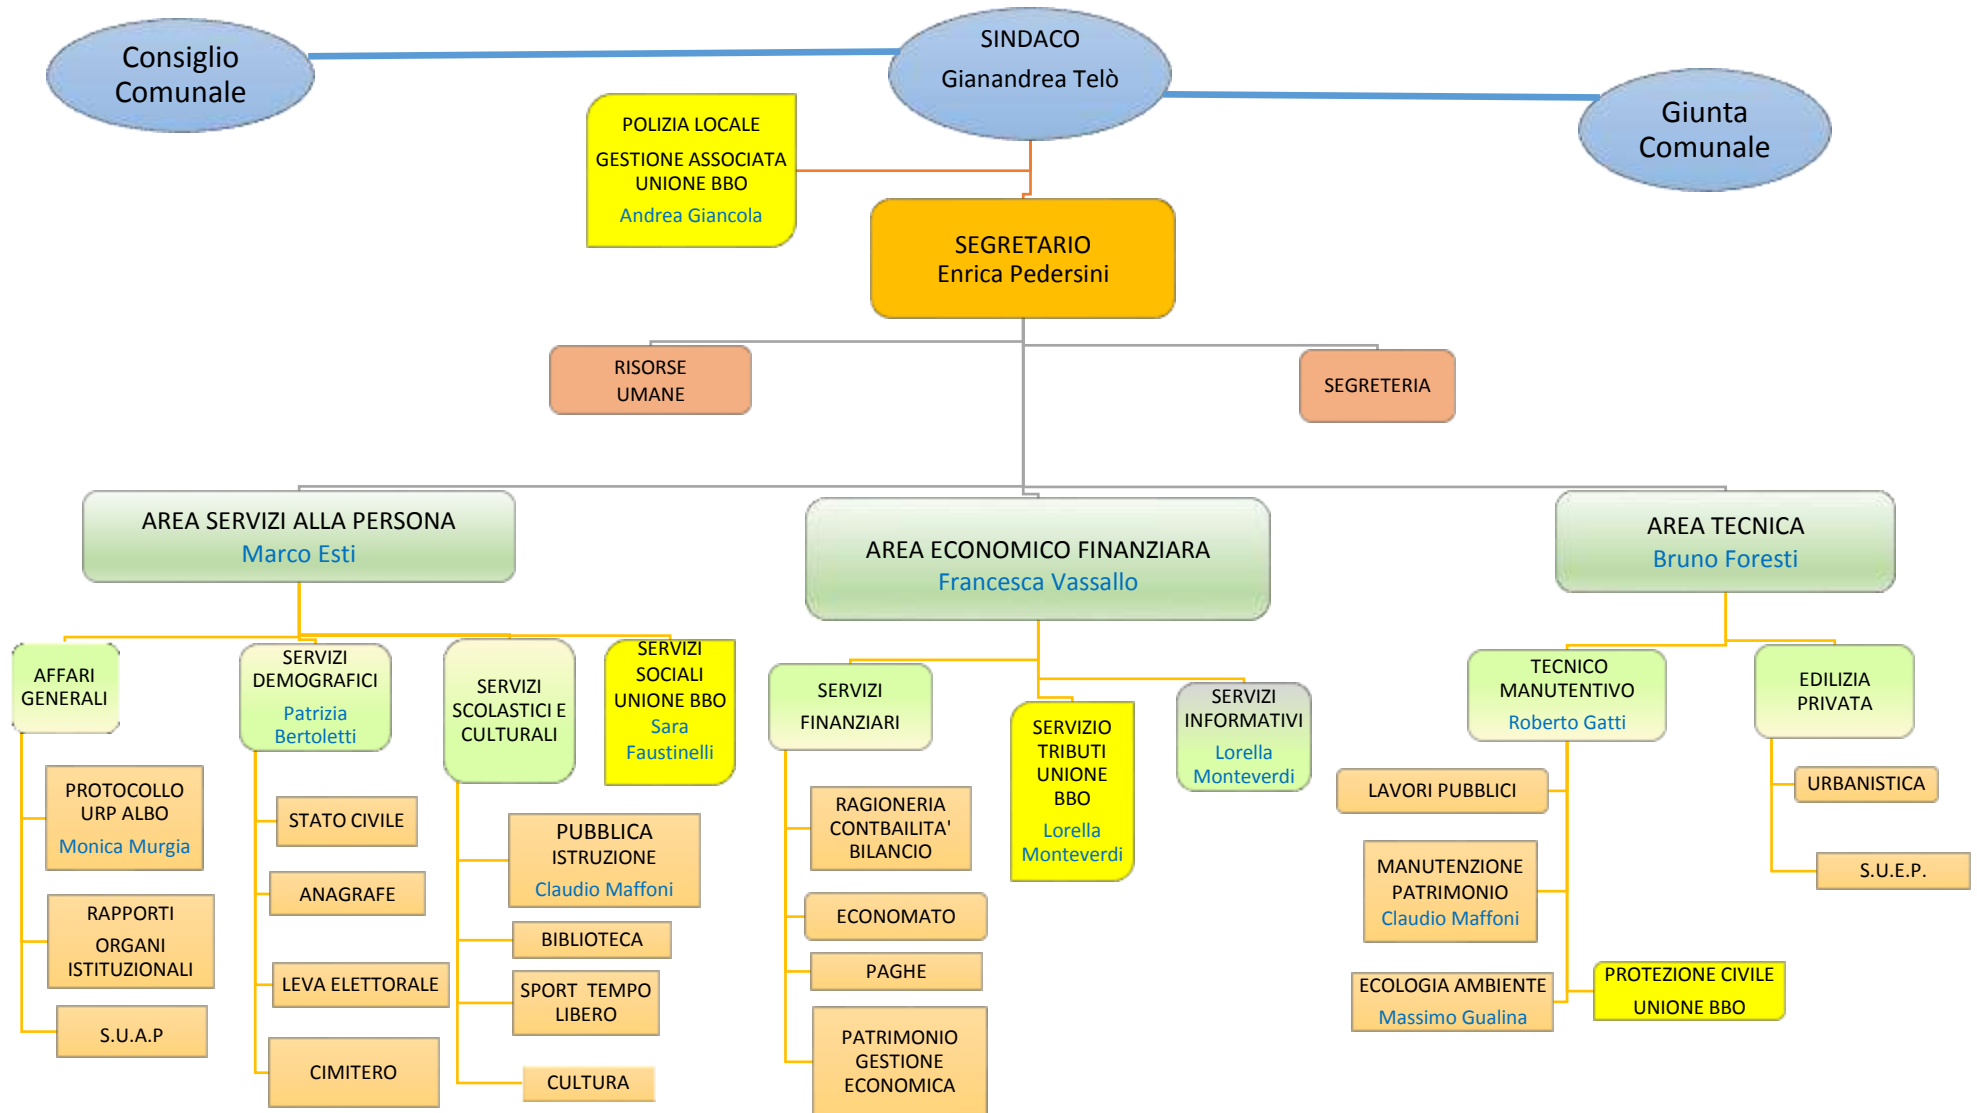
Consiglio Comunale

SINDACO
Gianandrea Telò

Giunta Comunale

POLIZIA LOCALE
GESTIONE ASSOCIATA UNIONE BBO
Andrea Giancola

SEGRETARIO
Enrica Pedersini

RISORSE UMANE

SEGRETERIA

AREA SERVIZI ALLA PERSONA
Marco Esti

AREA ECONOMICO FINANZIARA
Francesca Vassallo

AREA TECNICA
Bruno Foresti

AFFARI GENERALI

PROTOCOLLO URP ALBO
Monica Murgia

RAPPORTI ORGANI ISTITUZIONALI

S.U.A.P

SERVIZI DEMOGRAFICI
Patrizia Bertoletti

STATO CIVILE

ANAGRAFE

LEVA ELETTORALE

CIMITERO

SERVIZI SCOLASTICI E CULTURALI

PUBBLICA ISTRUZIONE
Claudio Maffoni

BIBLIOTECA

SPORT TEMPO LIBERO

CULTURA

SERVIZI SOCIALI UNIONE BBO
Sara Faustinelli

SERVIZI FINANZIARI

RAGIONERIA CONTBAILITA' BILANCIO

ECONOMATO

PAGHE

PATRIMONIO GESTIONE ECONOMICA

SERVIZIO TRIBUTI UNIONE BBO
Lorella Monteverdi

SERVIZI INFORMATIVI
Lorella Monteverdi

TECNICO MANUTENTIVO
Roberto Gatti

LAVORI PUBBLICI

MANUTENZIONE PATRIMONIO
Claudio Maffoni

ECOLOGIA AMBIENTE
Massimo Gualina

PROTEZIONE CIVILE UNIONE BBO

EDILIZIA PRIVATA

URBANISTICA

S.U.E.P.